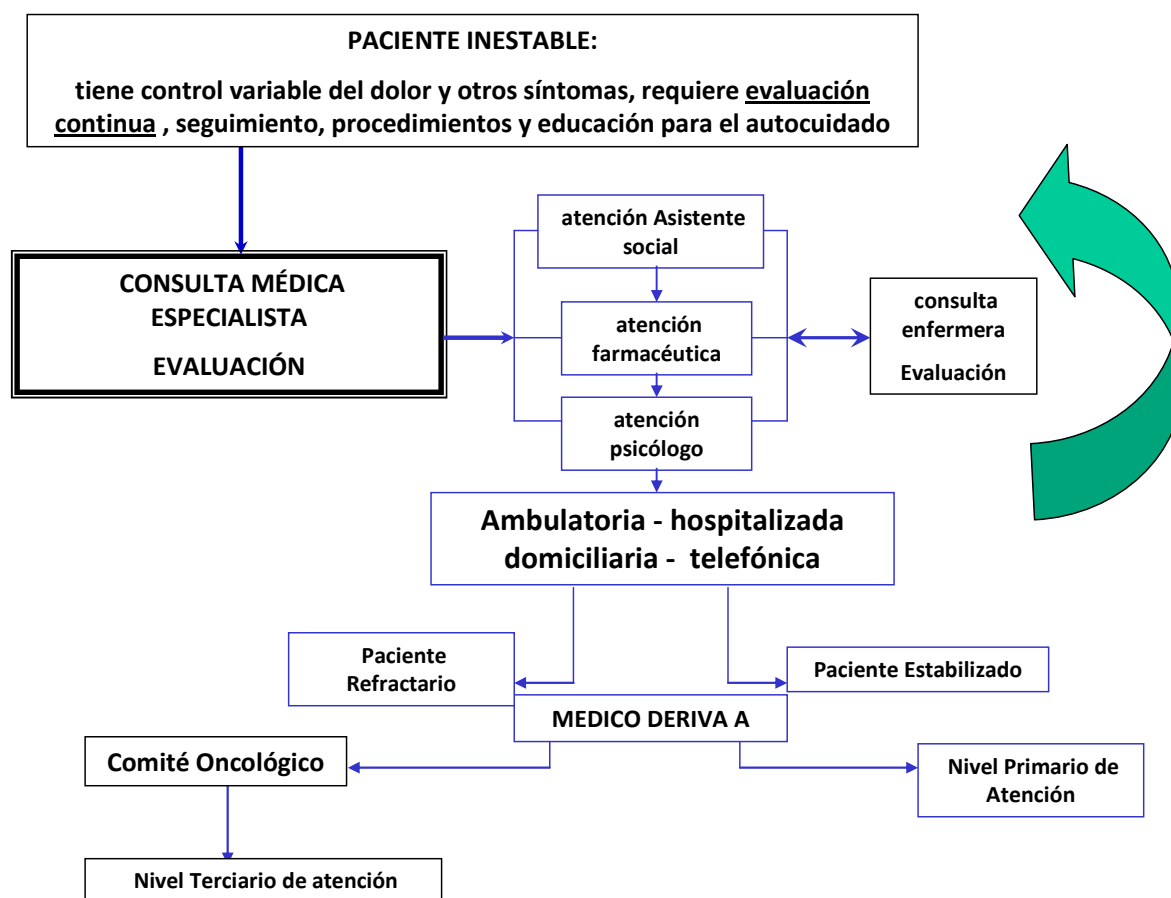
PACIENTE INESTABLE:

tiene control variable del dolor y otros síntomas, requiere evaluación continua , seguimiento, procedimientos y educación para el autocuidado

CONSULTA MÉDICA ESPECIALISTA

EVALUACIÓN

atención Asistente social

atención farmacéutica

atención psicólogo

consulta enfermera

Evaluación

Ambulatoria - hospitalizada domiciliaria - telefónica

Paciente Refractario

Paciente Estabilizado

MEDICO DERIVA A

Comité Oncológico

Nivel Primario de Atención

Nivel Terciario de atención